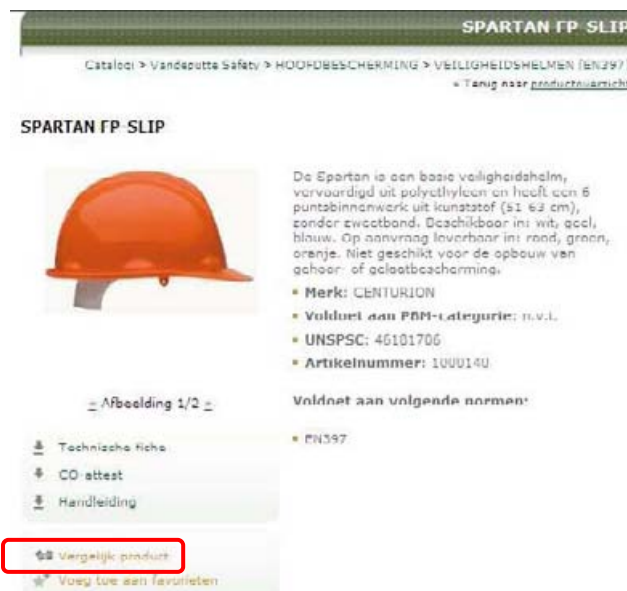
SPARTAN FP SLIP

Catalogi > Vandeputte Safety > HOOFDBESCHERMING > VEILIGHEIDSHELMEN (EN397

« Terug naar productoverzicht

SPARTAN FP SLIP

De Spartan is een basic veiligheidshelm, vervaardigd uit polyethyleen en heeft een 6 puntsbinnenwerk uit kunststof (51 63 cm), zonder zweetband. Beschikbaar in: wit, geel, blauw. Op aanvraag leverbaar in: rood, groen, oranje. Niet geschikt voor de opbouw van gehoor- of gelaatbescherming.

- Merk: CENTURION
- Voldoet aan PBM-categorie: n.v.t.
- UNSPSC: 46181706
- Artikelnummer: 1000140

« Afbeelding 1/2 »

Voldoet aan volgende normen:

- EN397

Technische fiche

CE attest

Handleiding

Vergelijk product

Voeg toe aan favorieten